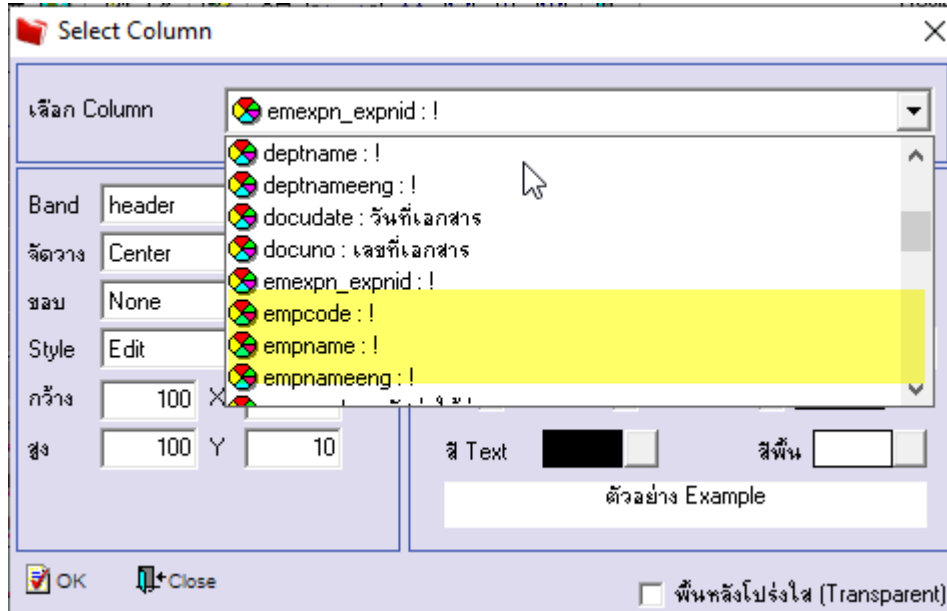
Select Column

เลือก Column
emexpn_expnid : !

deptname : !
deptnameeng : !
docudate : วันที่เอกสาร
docuno : เลขที่เอกสาร
emexpn_expnid : !
empcode : !
empname : !
empnameeng : !
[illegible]

Band header
จัดวาง Center
ขอบ None
Style Edit
กว้าง 100 X
สูง 100 Y 10

สี Text
สีพื้น
ตัวอย่าง Example

OK
Close
พื้นหลังโปร่งใส (Transparent)